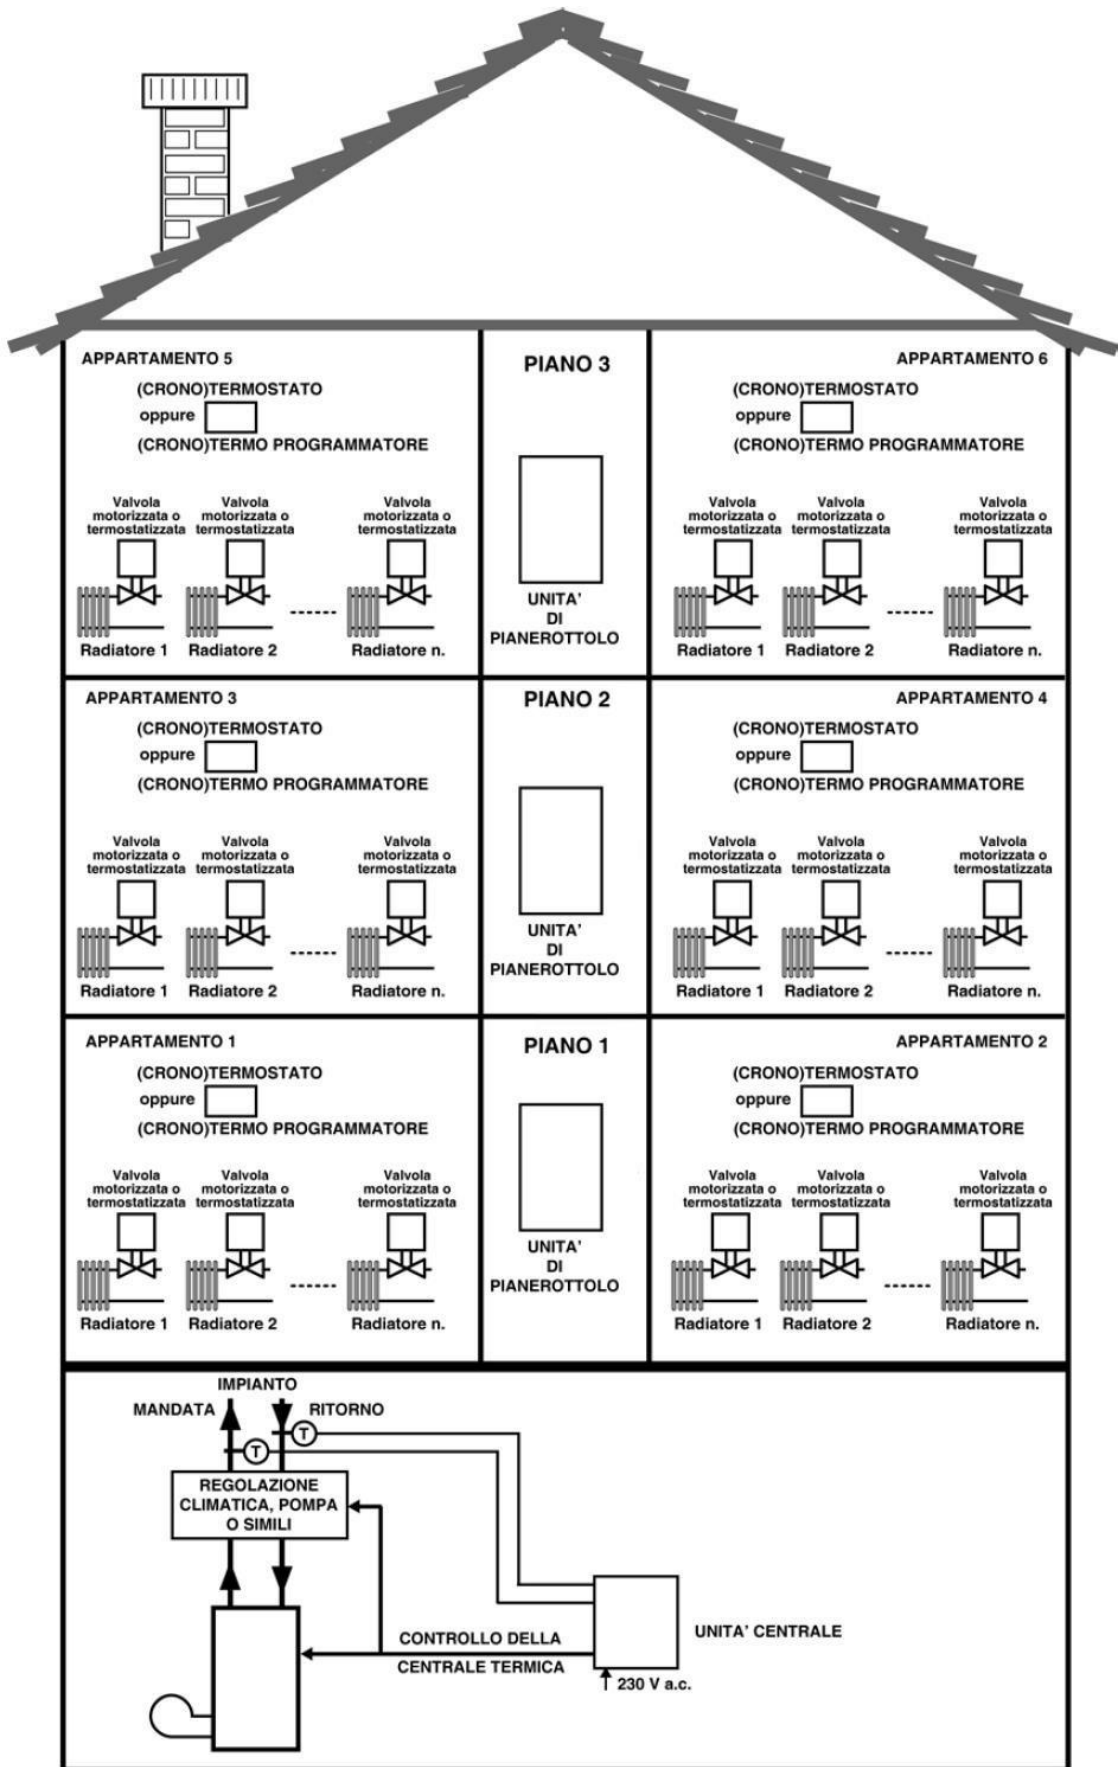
APPARTAMENTO 5

(CRONO)TERMOSTATO
oppure
(CRONO)TERMO PROGRAMMATORE

Valvola motorizzata o termostatizzata
Valvola motorizzata o termostatizzata
Valvola motorizzata o termostatizzata

Radiatore 1
Radiatore 2
Radiatore n.

PIANO 3

UNITA' DI PIANEROTTOLO

APPARTAMENTO 6

(CRONO)TERMOSTATO
oppure
(CRONO)TERMO PROGRAMMATORE

Valvola motorizzata o termostatizzata
Valvola motorizzata o termostatizzata
Valvola motorizzata o termostatizzata

Radiatore 1
Radiatore 2
Radiatore n.

APPARTAMENTO 3

(CRONO)TERMOSTATO
oppure
(CRONO)TERMO PROGRAMMATORE

Valvola motorizzata o termostatizzata
Valvola motorizzata o termostatizzata
Valvola motorizzata o termostatizzata

Radiatore 1
Radiatore 2
Radiatore n.

PIANO 2

UNITA' DI PIANEROTTOLO

APPARTAMENTO 4

(CRONO)TERMOSTATO
oppure
(CRONO)TERMO PROGRAMMATORE

Valvola motorizzata o termostatizzata
Valvola motorizzata o termostatizzata
Valvola motorizzata o termostatizzata

Radiatore 1
Radiatore 2
Radiatore n.

APPARTAMENTO 1

(CRONO)TERMOSTATO
oppure
(CRONO)TERMO PROGRAMMATORE

Valvola motorizzata o termostatizzata
Valvola motorizzata o termostatizzata
Valvola motorizzata o termostatizzata

Radiatore 1
Radiatore 2
Radiatore n.

PIANO 1

UNITA' DI PIANEROTTOLO

APPARTAMENTO 2

(CRONO)TERMOSTATO
oppure
(CRONO)TERMO PROGRAMMATORE

Valvola motorizzata o termostatizzata
Valvola motorizzata o termostatizzata
Valvola motorizzata o termostatizzata

Radiatore 1
Radiatore 2
Radiatore n.

IMPIANTO
MANDATA
RITORNO
T
T

REGOLAZIONE CLIMATICA, POMPA O SIMILI

CONTROLLO DELLA CENTRALE TERMICA

UNITA' CENTRALE

230 V a.c.